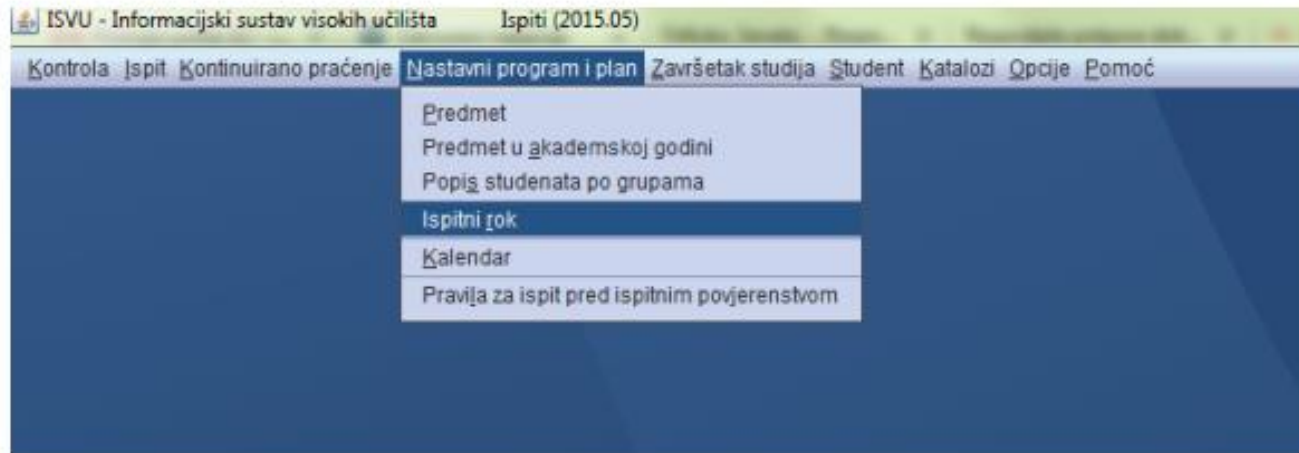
ISVU - Informacijski sustav visokih učilišta Ispiti (2015.05)

Kontrola Ispit Kontinuirano praćenje Nastavni program i plan Završetak studija Student Katalozi Opcije Pomoć

Predmet
Predmet u akademskoj godini
Popis studenata po grupama
Ispitni rok
Kalendar
Pravila za ispit pred ispitnim povjerenstvom